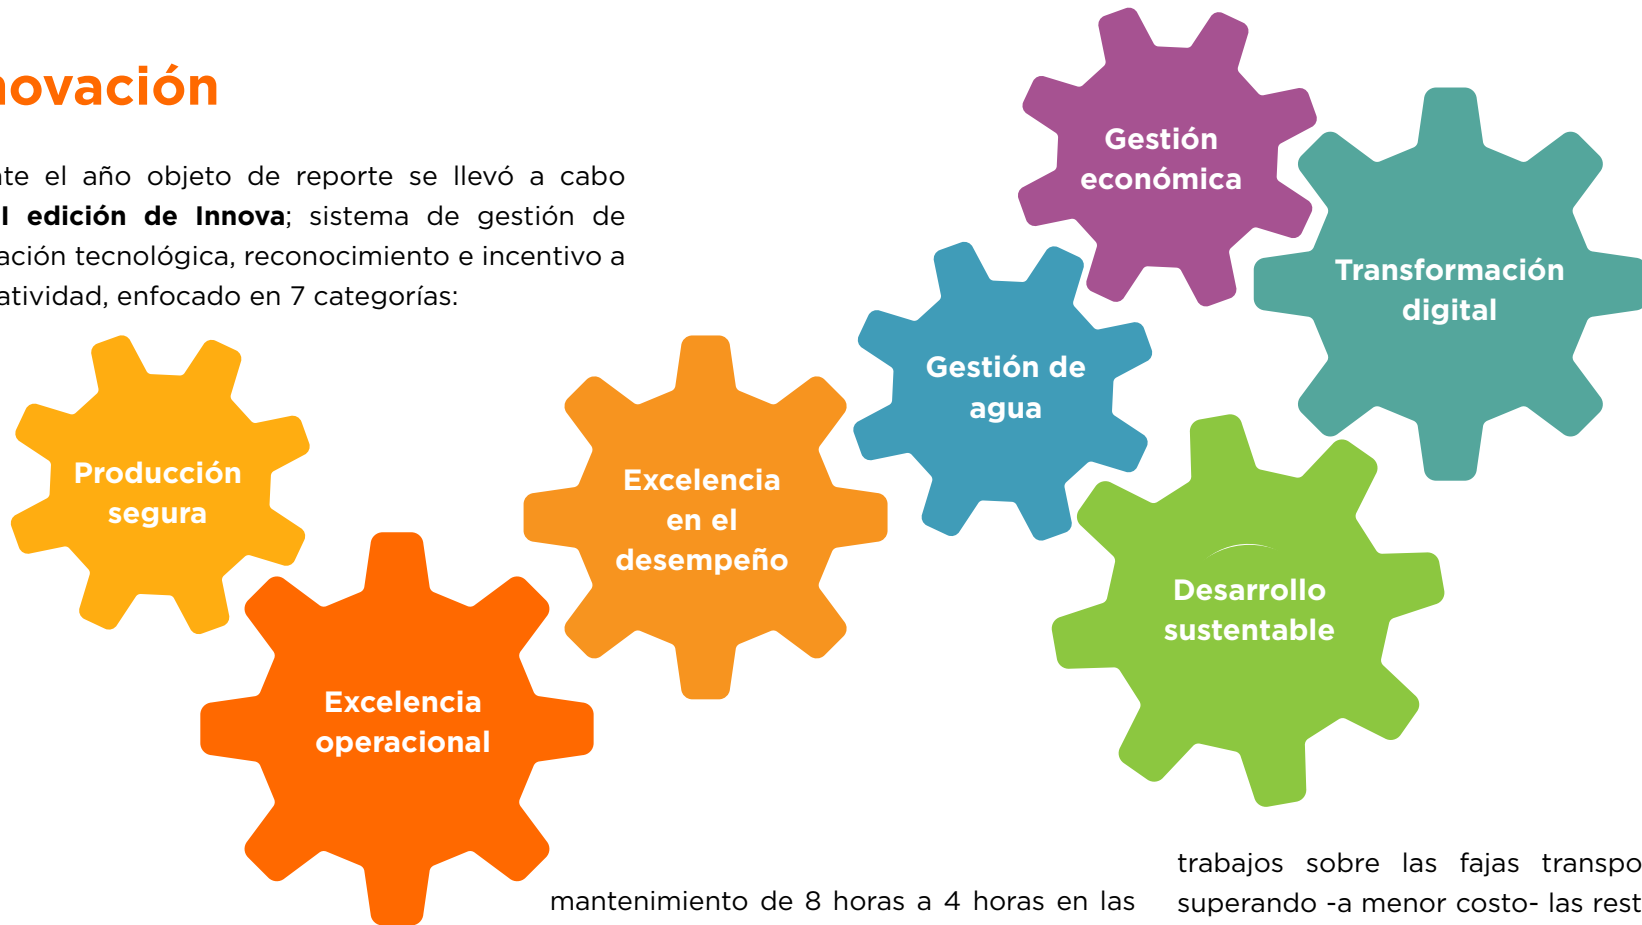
novación

nte el año objeto de reporte se llevó a cabo l edición de Innova; sistema de gestión de ación tecnológica, reconocimiento e incentivo a atividad, enfocado en 7 categorías:

Gestión económica

Transformación digital

Gestión de agua

Producción segura

Excelencia en el desempeño

Desarrollo sustentable

Excelencia operacional

mantenimiento de 8 horas a 4 horas en las

trabajos sobre las fajas transpo superando -a menor costo- las rest